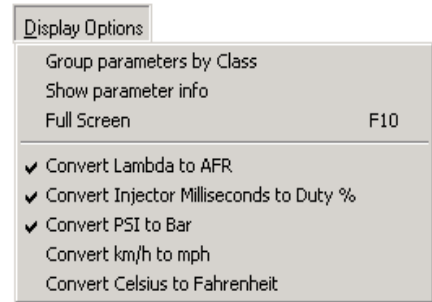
Display Options

Group parameters by Class
Show parameter info
Full Screen F10

✔ Convert Lambda to AFR
✔ Convert Injector Milliseconds to Duty %
✔ Convert PSI to Bar
Convert km/h to mph
Convert Celsius to Fahrenheit